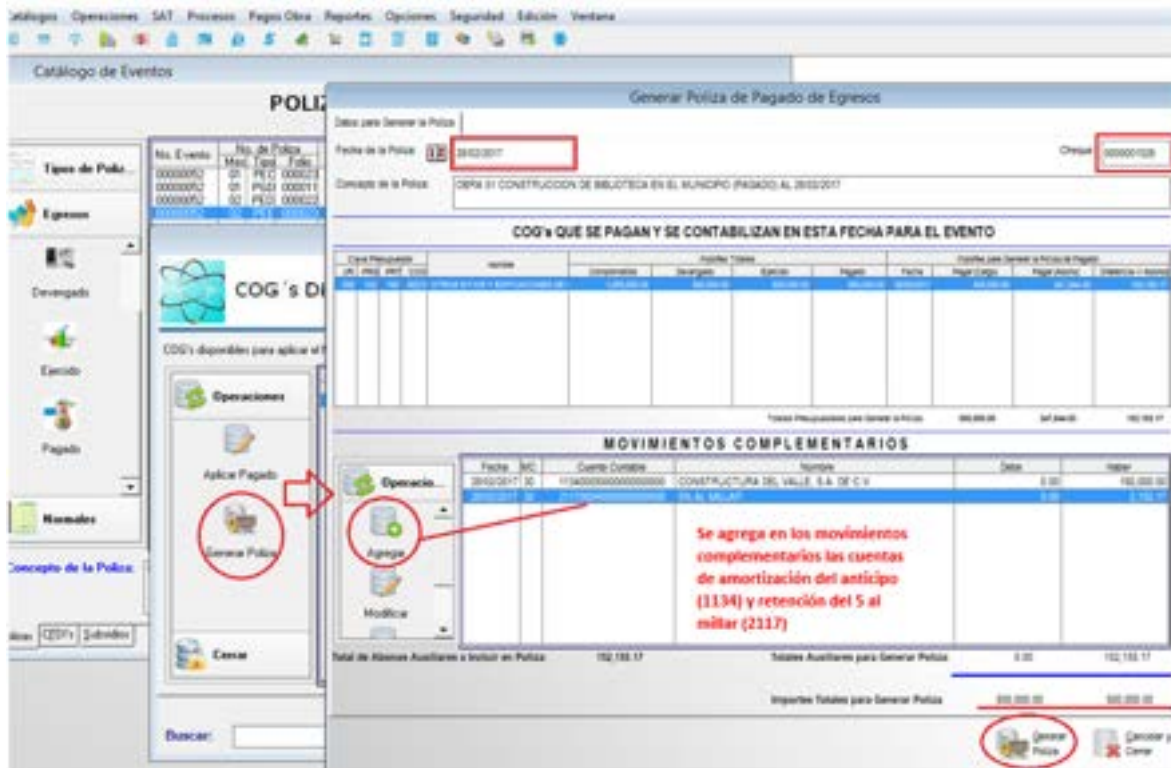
Catalogos Operaciones SAT Procesos Pagos Obra Reportes Opciones Seguridad Edición Ventana

Catálogo de Eventos

POLIZ

Tipos de Poliz...

Egresos

Devengado

Ejercido

Pagado

Normales

Concepto de la Poliza:

| No. Evento | No. de Poliza Mes | Tipo | Folio |
|---|---|---|---|
| 00000052 | 01 | PEC | 000023 |
| 00000052 | 01 | PGD | 000011 |
| 00000052 | 02 | PEC | 000022 |
| 00000052 | 02 | PEJ | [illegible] |

COG´s DI

COG's disponibles para aplicar el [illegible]

Operaciones

Aplicar Pagado

Generar Poliza

Cerrar

Buscar:

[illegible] CEDI's Subsidios

Generar Poliza de Pagado de Egresos

Datos para Generar la Poliza

Fecha de la Poliza: 28/02/2017

Cheque: 0000001026

Concepto de la Poliza: OBRA 01 CONSTRUCCION DE BIBLIOTECA EN EL MUNICIPIO (PAGADO) AL 28/02/2017

COG's QUE SE PAGAN Y SE CONTABILIZAN EN ESTA FECHA PARA EL EVENTO

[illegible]

Totales Presupuestales para Generar la Poliza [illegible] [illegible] 102,155.17

MOVIMIENTOS COMPLEMENTARIOS

Operacio...

Agrega

Modifica

| Fecha | MC | Cuenta Contable | Nombre | Debe | Haber |
|---|---|---|---|---|---|
| 28/02/2017 | 30 | 11340000000000000 | CONSTRUCTURA DEL VALLE, S.A. DE C.V. | 0.00 | 150,000.00 |
| 28/02/2017 | 30 | 21170000000000000 | 5% AL MILLAR | 0.00 | 2,155.17 |

Se agrega en los movimientos complementarios las cuentas de amortización del anticipo (1134) y retención del 5 al millar (2117)

Total de Abonos Auxiliares a Incluir en Poliza: 152,155.17

Totales Auxiliares para Generar Poliza 0.00 152,155.17

Importes Totales para Generar Poliza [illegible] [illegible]

Generar Poliza

Cancelar y Cerrar